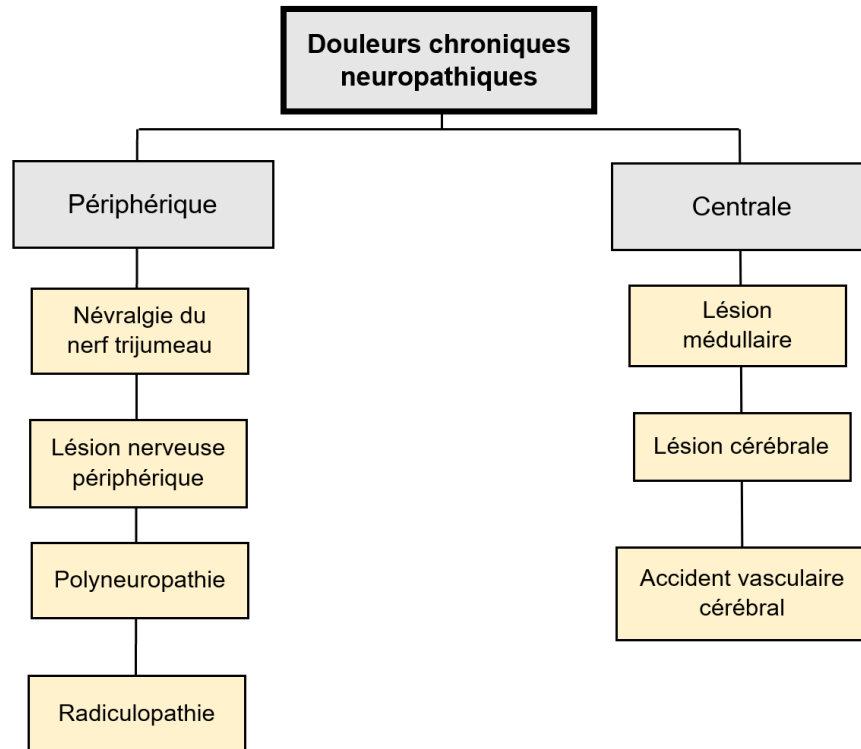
Douleurs chroniques neuropathiques

Périphérique

Névralgie du nerf trijumeau

Lésion nerveuse périphérique

Polyneuropathie

Radiculopathie

Centrale

Lésion médullaire

Lésion cérébrale

Accident vasculaire cérébral